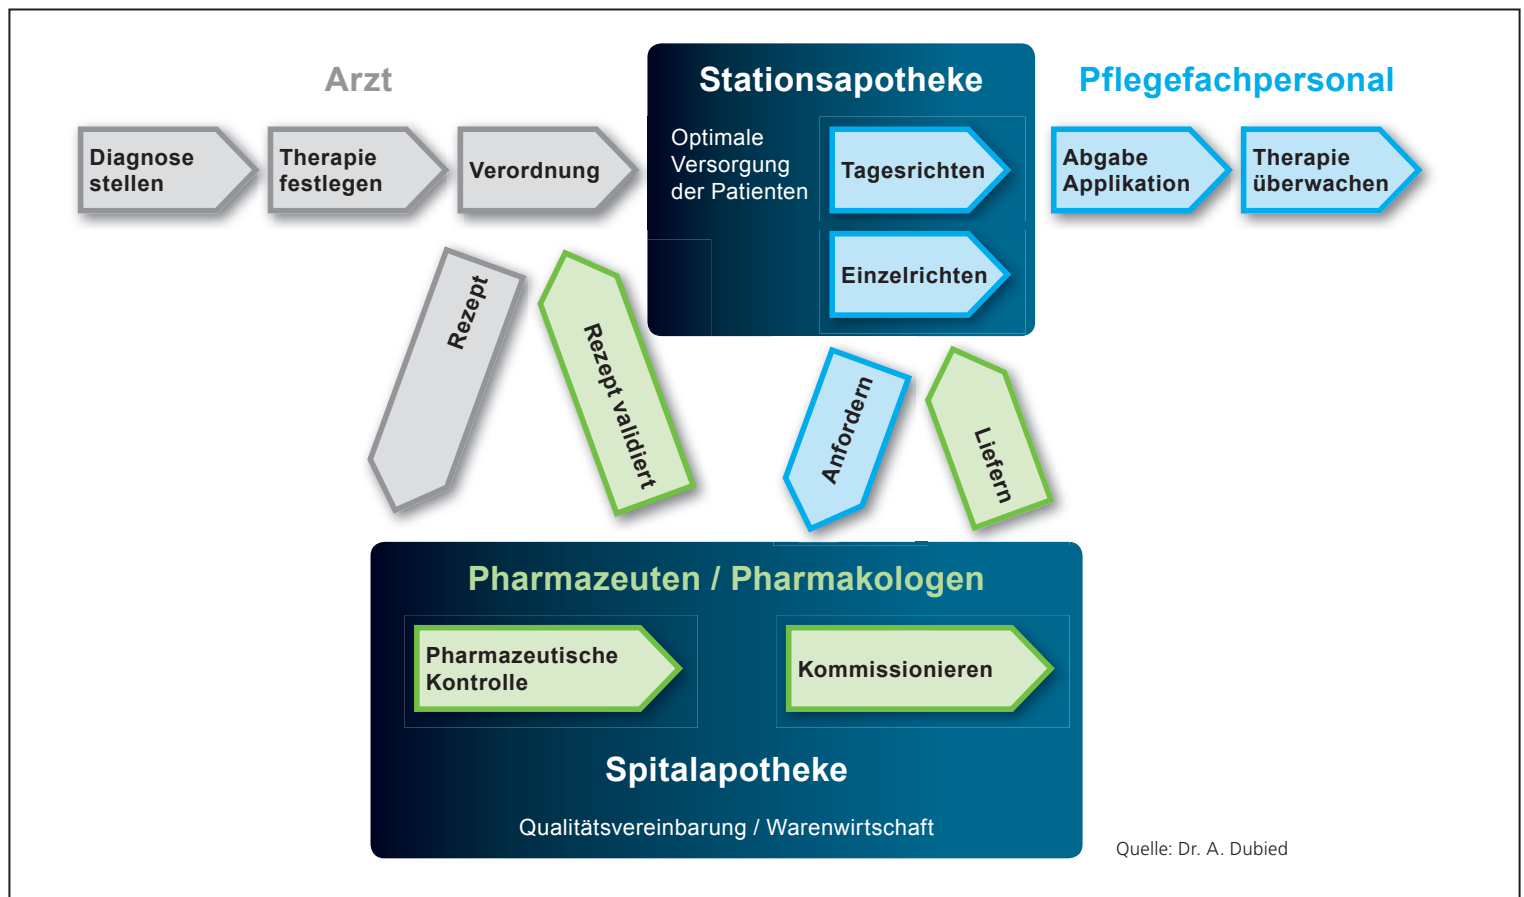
Arzt

Diagnose stellen

Therapie festlegen

Verordnung

Stationsapotheke

Optimale Versorgung der Patienten

Tagesrichten

Einzelrichten

Pflegefachpersonal

Abgabe Applikation

Therapie überwachen

Rezept

Rezept validiert

Anfordern

Liefern

Pharmazeuten / Pharmakologen

Pharmazeutische Kontrolle

Kommissionieren

Spitalapotheke

Qualitätsvereinbarung / Warenwirtschaft

Quelle: Dr. A. Dubied